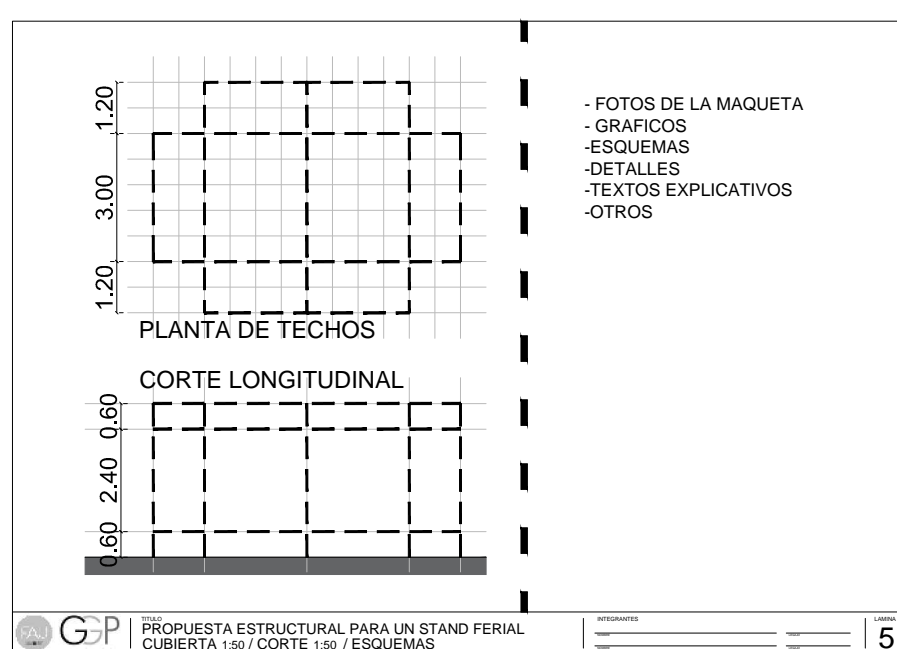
1.20

3.00

1.20

PLANTA DE TECHOS

CORTE LONGITUDINAL

0.60

0.60

2.40

0.60

- FOTOS DE LA MAQUETA
- GRAFICOS
-ESQUEMAS
-DETALLES
-TEXTOS EXPLICATIVOS
-OTROS

FAU GGP

TITULO
PROPUESTA ESTRUCTURAL PARA UN STAND FERIAL
CUBIERTA 1:50 / CORTE 1:50 / ESQUEMAS

INTEGRANTES

LAMINA
5